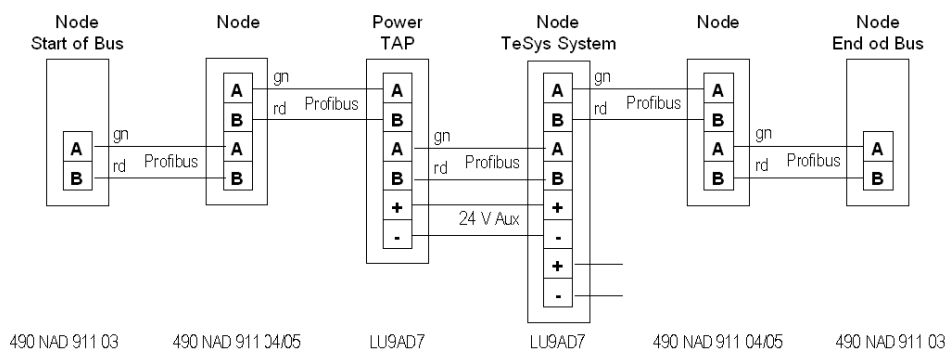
Node
Start of Bus

A
B

gn
rd
Profibus

Node

A
B
A
B

gn
rd
Profibus

Power
TAP

A
B
A
B
+
-

gn
rd
Profibus

24 V Aux

Node
TeSys System

A
B
A
B
+
-
+
-

gn
rd
Profibus

Node

A
B
A
B

gn
rd
Profibus

Node
End od Bus

A
B

490 NAD 911 03
490 NAD 911 04/05
LU9AD7
LU9AD7
490 NAD 911 04/05
490 NAD 911 03